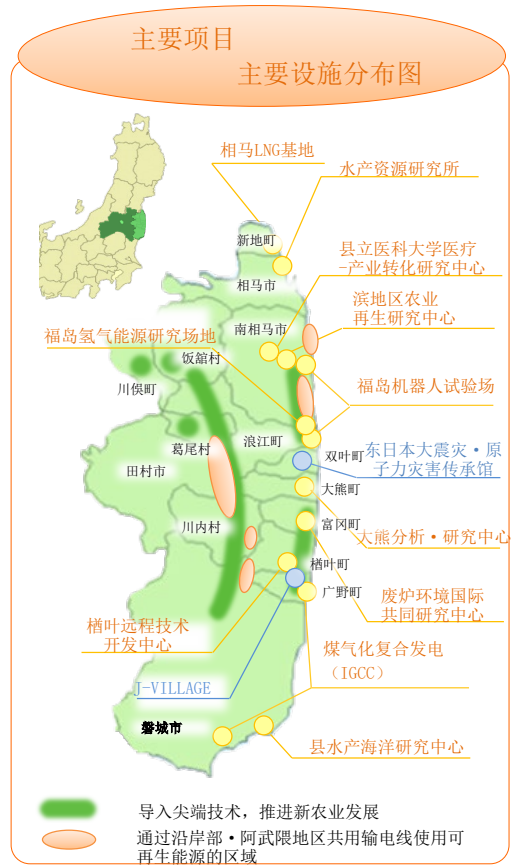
主要项目
主要设施分布图

相马LNG基地
水产资源研究所
新地町
相马市
县立医科大学医疗-产业转化研究中心
南相马市
滨地区农业再生研究中心
福岛氢气能源研究场地
饭舘村
川俣町
福岛机器人试验场
葛尾村
浪江町
田村市
双叶町
东日本大震灾・原子力灾害传承馆
大熊町
川内村
富冈町
大熊分析・研究中心
楢叶町
广野町
废炉环境国际共同研究中心
楢叶远程技术开发中心
煤气化复合发电（IGCC）
J-VILLAGE
磐城市
县水产海洋研究中心

导入尖端技术，推进新农业发展
通过沿岸部・阿武隈地区共用输电线使用可再生能源的区域